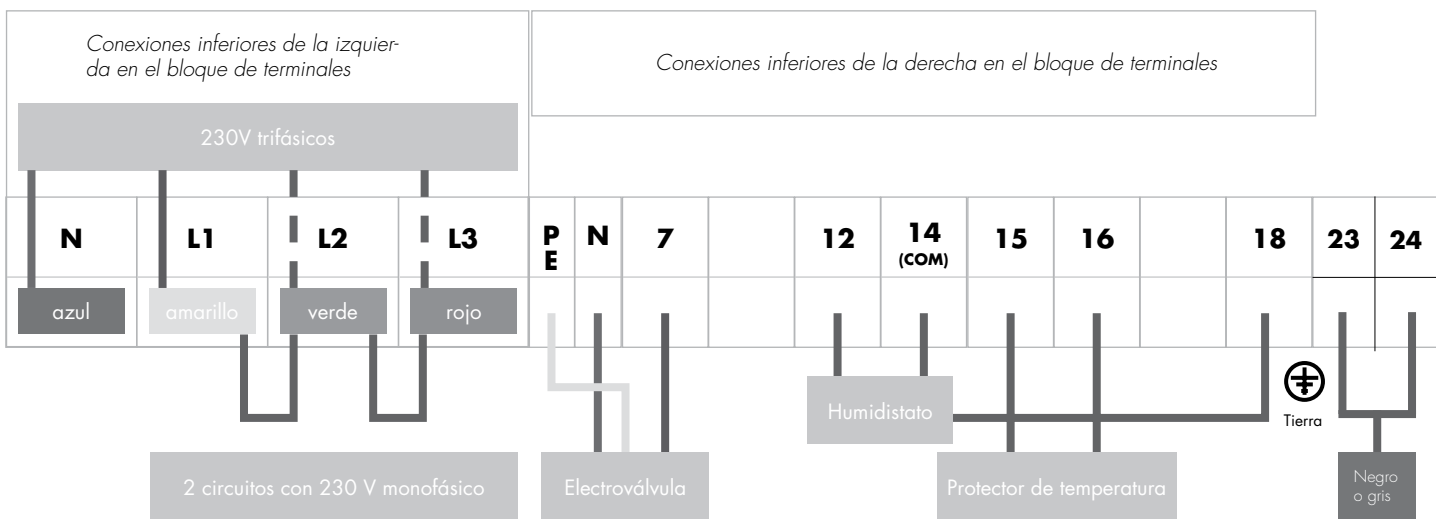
Conexiones inferiores de la izquierda en el bloque de terminales

Conexiones inferiores de la derecha en el bloque de terminales

230V trifásicos

| N | L1 | L2 | L3 | PE | N | 7 | | 12 | 14 (COM) | 15 | 16 | | 18 | 23 | 24 |
|---|---|---|---|---|---|---|---|---|---|---|---|---|---|---|---|
| azul | amarillo | verde | rojo | | | | | | | | | | | | |

Humidistato

Tierra

2 circuitos con 230 V monofásico

Electroválvula

Protector de temperatura

Negro o gris